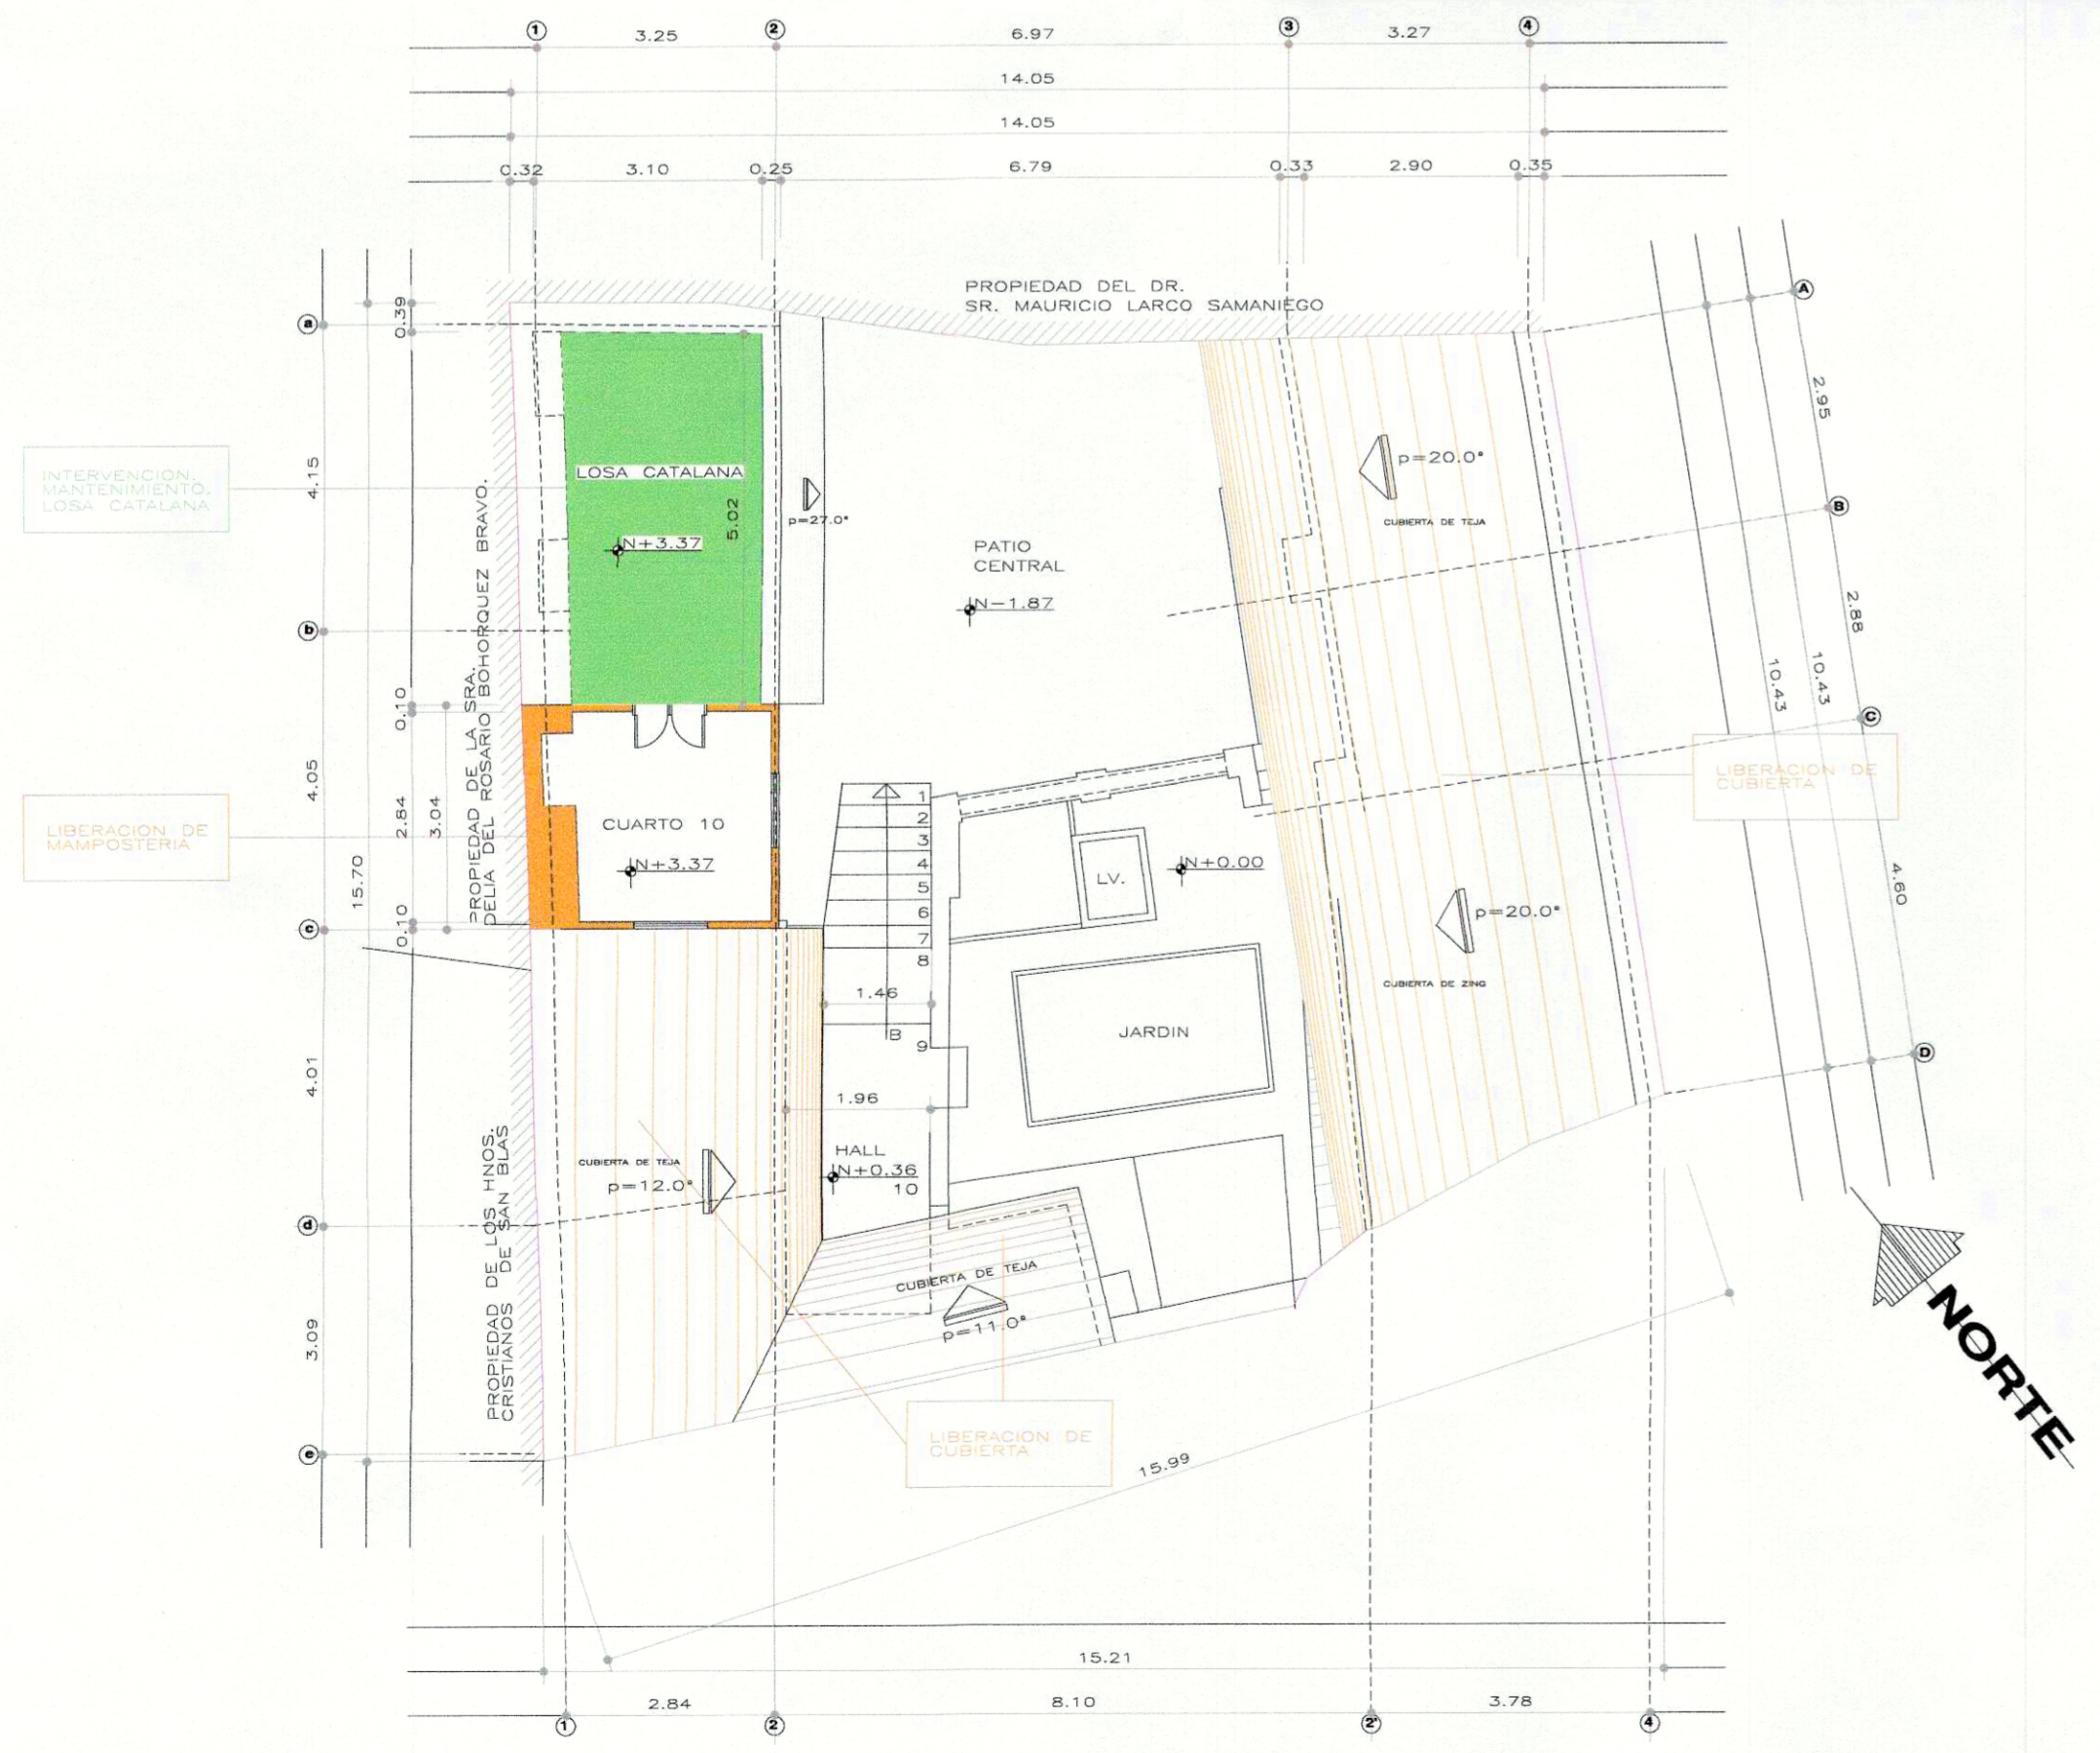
① 3.25 ② 6.97 ③ 3.27 ④
14.05
14.05
0.32 3.10 0.25 6.79 0.33 2.90 0.35

PROPIEDAD DEL DR.
SR. MAURICIO LARCO SAMANIEGO

Ⓐ
2.95
Ⓑ
2.88
10.43
10.43
Ⓒ
4.60
Ⓓ

ⓐ 0.39
4.15
ⓑ
0.10
4.05
2.84
3.04
15.70
0.10
ⓒ 0.10
4.01
ⓓ
3.09
ⓔ

INTERVENCION, MANTENIMIENTO, LOSA CATALANA

LIBERACION DE MAMPOSTERIA

PROPIEDAD DE LA SRA. DELIA DEL ROSARIO BOHORQUEZ BRAVO.

LOSA CATALANA
N+3.37
5.02
p=27.0°

PATIO CENTRAL
N−1.87

p=20.0°
CUBIERTA DE TEJA

LIBERACION DE CUBIERTA

CUARTO 10
N+3.37

1 2 3 4 5 6 7 8
LV.
N+0.00

p=20.0°
CUBIERTA DE ZING

1.46
B
9
JARDIN

1.96
HALL
N+0.36
10

CUBIERTA DE TEJA
p=12.0°

CUBIERTA DE TEJA
p=11.0°

PROPIEDAD DE LOS HNOS. CRISTIANOS DE SAN BLAS

LIBERACION DE CUBIERTA

15.99

NORTE

15.21
2.84 8.10 3.78
① ② ②' ④